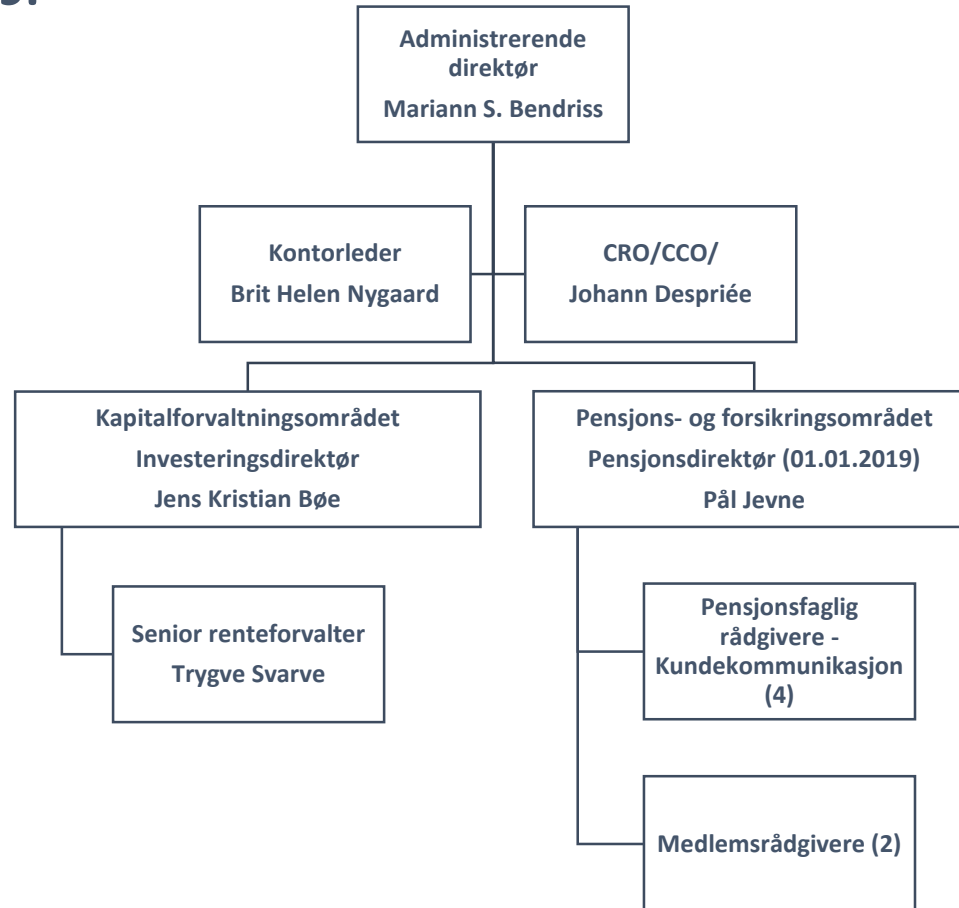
Administrerende direktør
Mariann S. Bendriss

Kontorleder
Brit Helen Nygaard

CRO/CCO/
Johann Despriée

Kapitalforvaltningsområdet
Investeringsdirektør
Jens Kristian Bøe

Pensjons- og forsikringsområdet
Pensjonsdirektør (01.01.2019)
Pål Jevne

Senior renteforvalter
Trygve Svarve

Pensjonsfaglig rådgivere - Kundekommunikasjon (4)

Medlemsrådgivere (2)